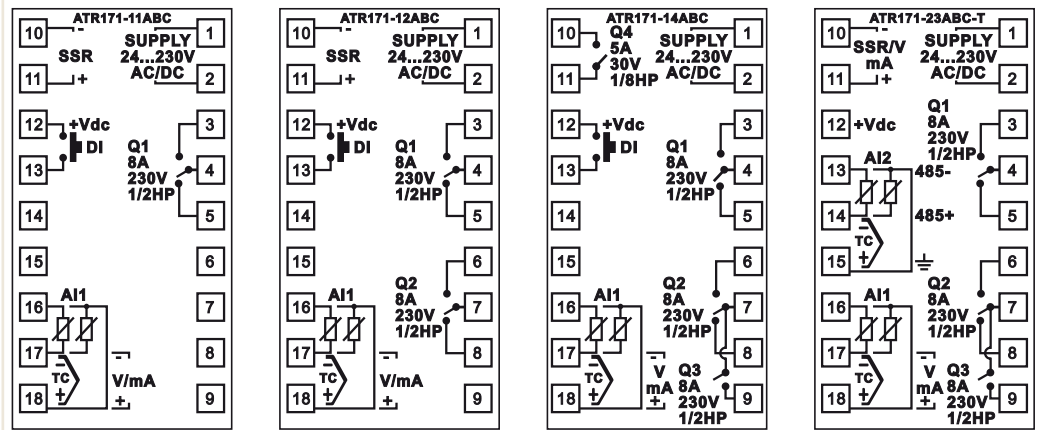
ATR171-11ABC

10 - SSR 11 +

SUPPLY 24...230V AC/DC 1 2

12 +Vdc 13 DI

Q1 8A 230V 1/2HP 3 4 5

14 15 6

16 AI1 17 TC + 18

7 8 - V/mA + 9

ATR171-12ABC

10 - SSR 11 +

SUPPLY 24...230V AC/DC 1 2

12 +Vdc 13 DI

Q1 8A 230V 1/2HP 3 4 5

14 15

Q2 8A 230V 1/2HP 6 7 8

16 AI1 17 TC + 18

- V/mA + 9

ATR171-14ABC

10 Q4 5A 30V 1/8HP 11

SUPPLY 24...230V AC/DC 1 2

12 +Vdc 13 DI

Q1 8A 230V 1/2HP 3 4 5

14 15

Q2 8A 230V 1/2HP 6 7 8

16 AI1 17 TC + 18

- V mA +

Q3 8A 230V 1/2HP 9

ATR171-23ABC-T

10 - SSR/V mA 11 +

SUPPLY 24...230V AC/DC 1 2

12 +Vdc

Q1 8A 230V 1/2HP 3 4 5

13 AI2 485- 14 485+ TC + 15

Q2 8A 230V 1/2HP 6 7 8

16 AI1 17 TC + 18

- V mA +

Q3 8A 230V 1/2HP 9